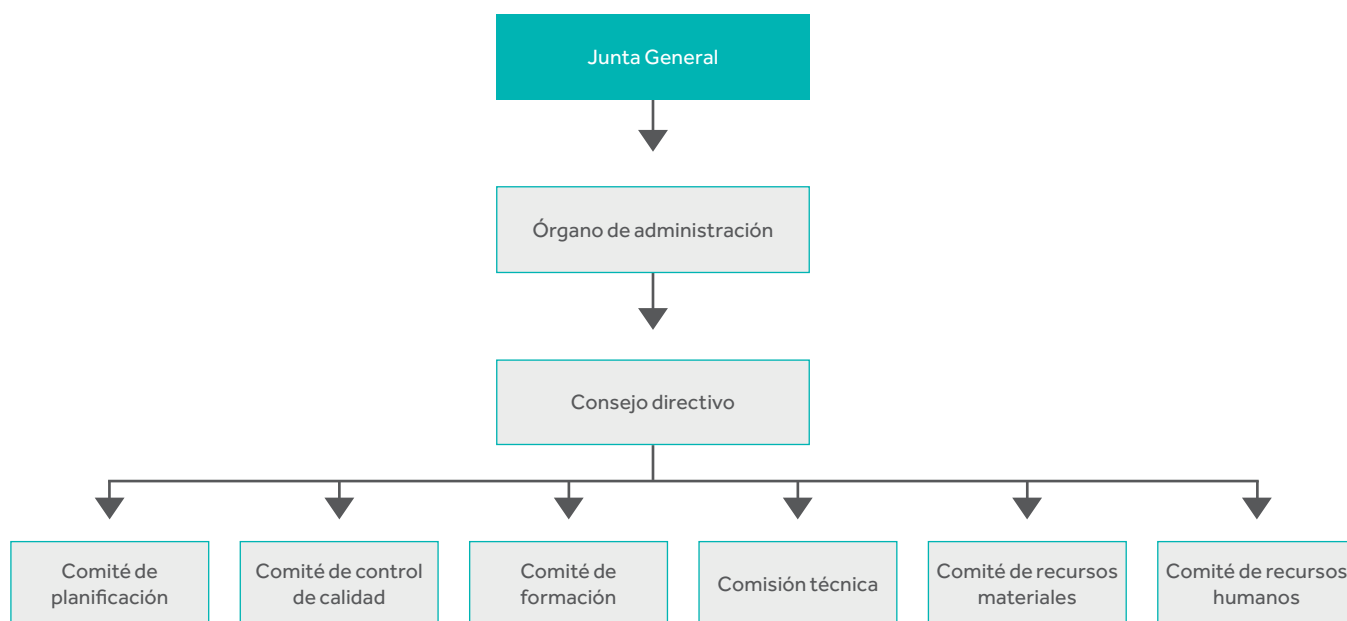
Junta General

Órgano de administración

Consejo directivo

Comité de planificación

Comité de control de calidad

Comité de formación

Comisión técnica

Comité de recursos materiales

Comité de recursos humanos